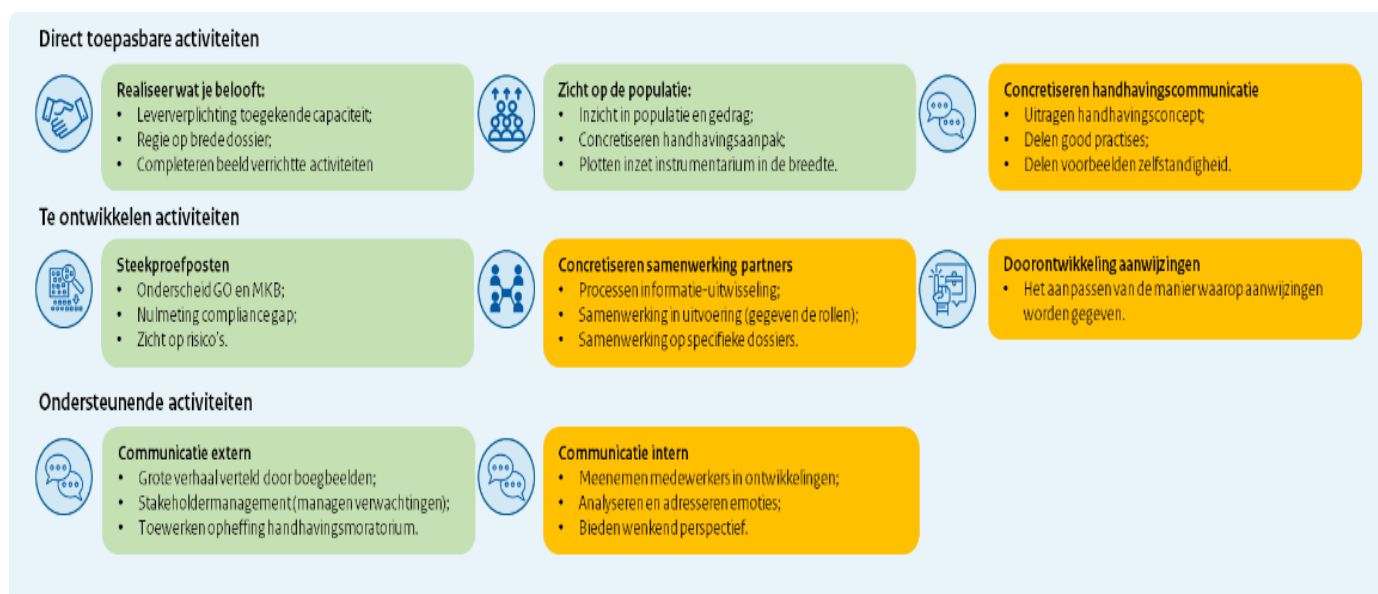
Direct toepasbare activiteiten

Realiseer wat je belooft:
- Leververplichting toegekende capaciteit;
- Regie op brede dossier;
- Completeren beeld verrichtte activiteiten

Zicht op de populatie:
- Inzicht in populatie en gedrag;
- Concretiseren handhavingsaanpak;
- Plotten inzet instrumentarium in de breedte.

Concretiseren handhavingscommunicatie
- Uitragen handhavingsconcept;
- Delen good practises;
- Delen voorbeelden zelfstandigheid.

Te ontwikkelen activiteiten

Steekproefposten
- Onderscheid GO en MKB;
- Nulmeting compliance gap;
- Zicht op risico's.

Concretiseren samenwerking partners
- Processen informatie-uitwisseling;
- Samenwerking in uitvoering (gegeven de rollen);
- Samenwerking op specifieke dossiers.

Doorontwikkeling aanwijzingen
- Het aanpassen van de manier waarop aanwijzingen worden gegeven.

Ondersteunende activiteiten

Communicatie extern
- Grote verhaal verteld door boegbeelden;
- Stakeholdermanagement (managen verwachtingen);
- Toewerken opheffing handhavingsmoratorium.

Communicatie intern
- Meenemen medewerkers in ontwikkelingen;
- Analyseren en adresseren emoties;
- Bieden wenkend perspectief.